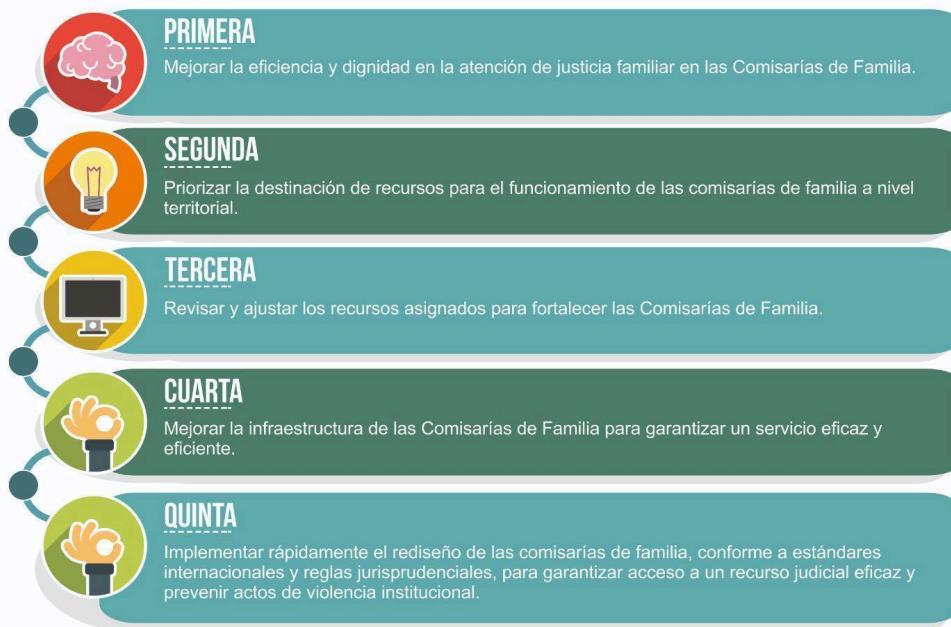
PRIMERA

Mejorar la eficiencia y dignidad en la atención de justicia familiar en las Comisarías de Familia.

SEGUNDA

Priorizar la destinación de recursos para el funcionamiento de las comisarías de familia a nivel territorial.

TERCERA

Revisar y ajustar los recursos asignados para fortalecer las Comisarías de Familia.

CUARTA

Mejorar la infraestructura de las Comisarías de Familia para garantizar un servicio eficaz y eficiente.

QUINTA

Implementar rápidamente el rediseño de las comisarías de familia, conforme a estándares internacionales y reglas jurisprudenciales, para garantizar acceso a un recurso judicial eficaz y prevenir actos de violencia institucional.